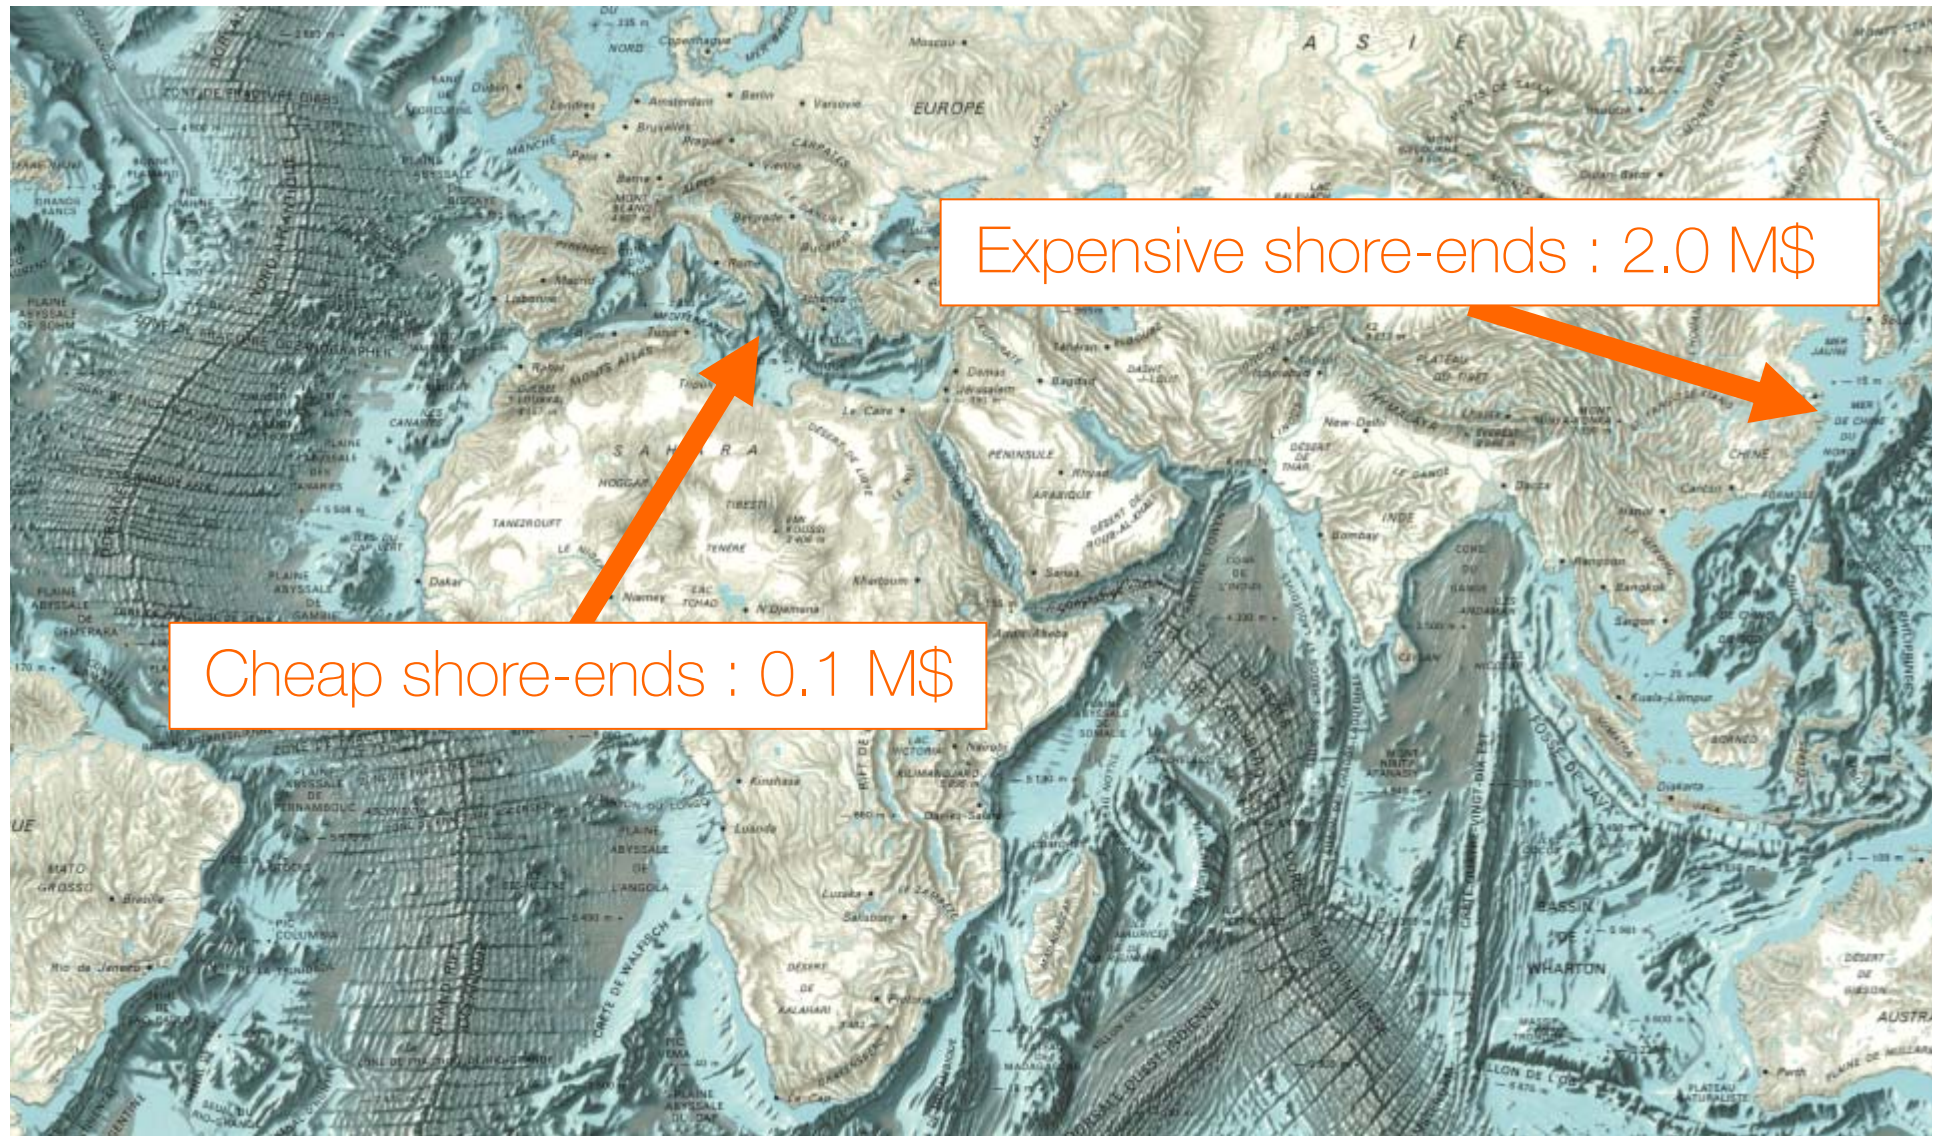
Expensive shore-ends : 2.0 M$

Cheap shore-ends : 0.1 M$

A S I E

EUROPE

Moscou

Copenhague

Dublin

Londres

Amsterdam

Berlin

Varsovie

Bruxelles

Prague

Paris

Vienne

Berne

Belgrade

Rome

Madrid

Lisbonne

Athènes

Tunis

Rabat

Tripoli

Le Caire

Damas

Jérusalem

Bagdad

Téhéran

New-Delhi

Riyad

Sanaa

Addis-Abeba

Khartoum

N'Djamena

Niamey

Dakar

S A H A R A

HOGGAR

TIBESTI

TÉNÉRÉ

TANEZROUFT

PÉNINSULE ARABIQUE

INDE

Bombay

Dacca

Canton

CHINE

Hanoï

Rangoon

Bangkok

Saigon

Kuala-Lumpur

Djakarta

BORNÉO

Nairobi

Kinshasa

Luanda

Lusaka

Salisbury

Dar-es-Salam

MANCHE

PLAINE ABYSSALE

BASSIN DE WHARTON

MATO GROSSO

Brasilia

Rio de Janeiro

AUSTRALIE

Perth